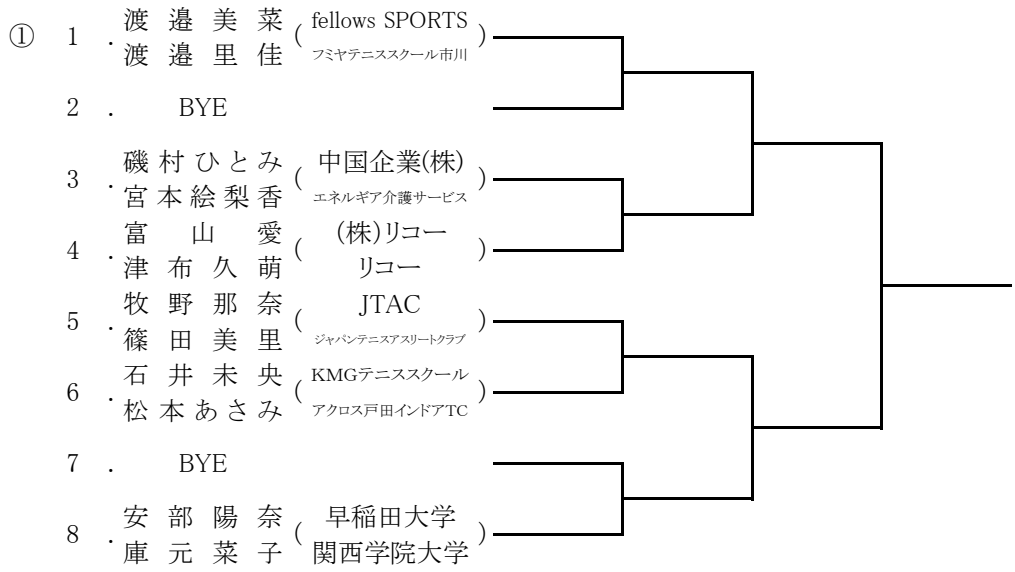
① 1 . 渡邉美菜 渡邉里佳 ( fellows SPORTS フミヤテニススクール市川 )

2 . BYE

3 . 磯村ひとみ 宮本絵梨香 ( 中国企業(株) エネルギア介護サービス )

4 . 富山愛 津布久萌 ( (株)リコー リコー )

5 . 牧野那奈 篠田美里 ( JTAC ジャパンテニスアスリートクラブ )

6 . 石井未央 松本あさみ ( KMGテニススクール アクロス戸田インドアTC )

7 . BYE

8 . 安部陽奈 庫元菜子 ( 早稲田大学 関西学院大学 )